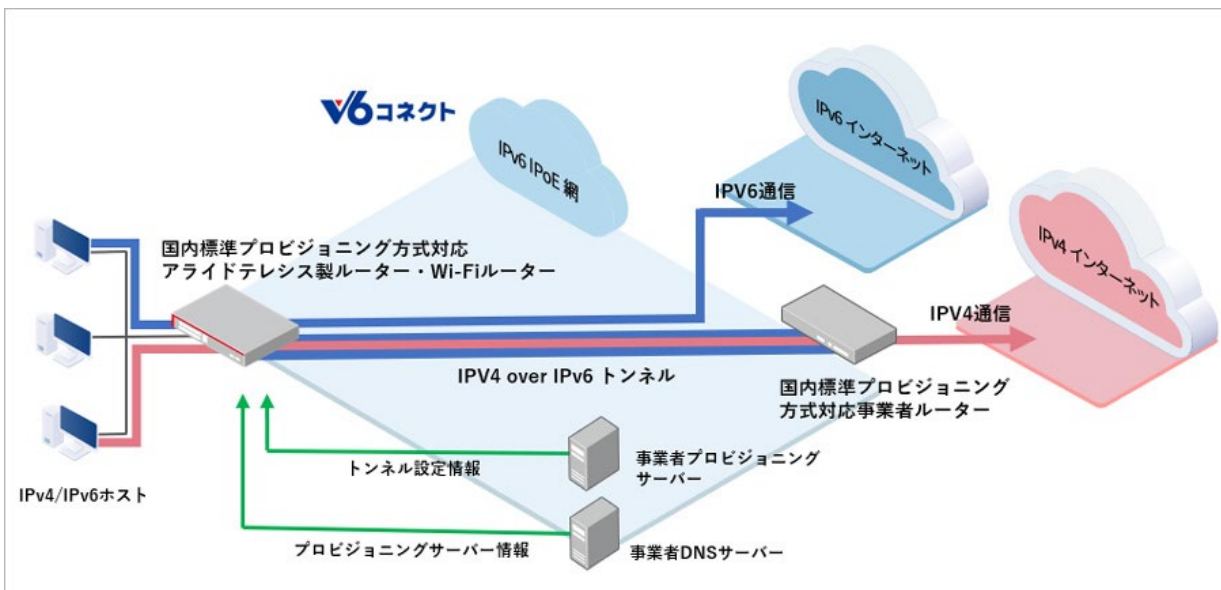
v6コネクト

IPv6 IPoE 網

IPv6 インターネット

IPV6通信

IPv4 インターネット

国内標準プロビジョニング方式対応
アライドテレシス製ルーター・Wi-Fiルーター

IPV4通信

IPV4 over IPv6 トンネル

国内標準プロビジョニング
方式対応事業者ルーター

トンネル設定情報

事業者プロビジョニング
サーバー

IPv4/IPv6ホスト

プロビジョニングサーバー情報

事業者DNSサーバー